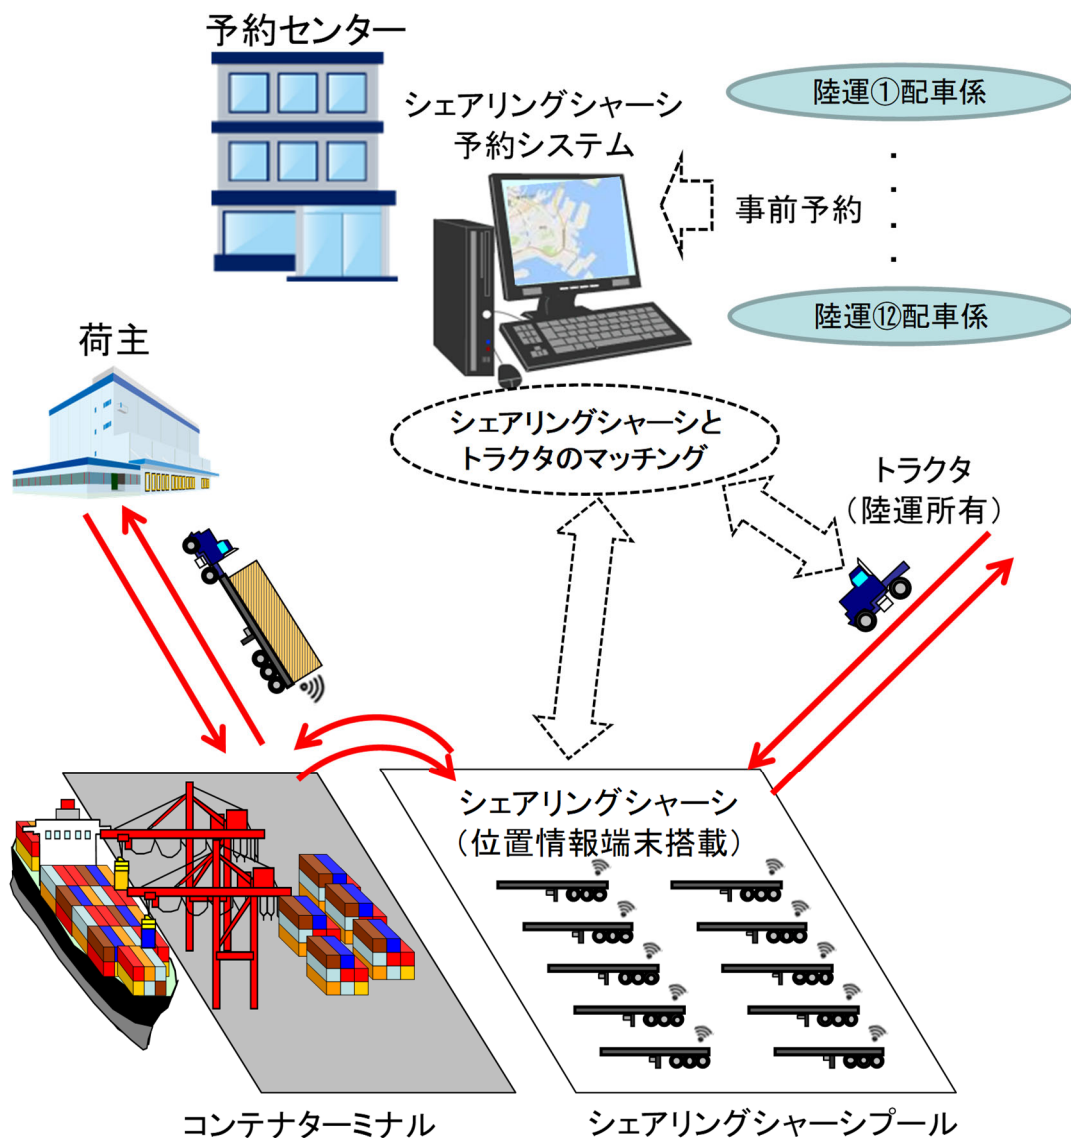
予約センター

シェアリングシャーシ予約システム

陸運①配車係

・
・
・
・

事前予約

陸運⑫配車係

荷主

シェアリングシャーシとトラクタのマッチング

トラクタ
（陸運所有）

シェアリングシャーシ
（位置情報端末搭載）

コンテナターミナル

シェアリングシャーシプール